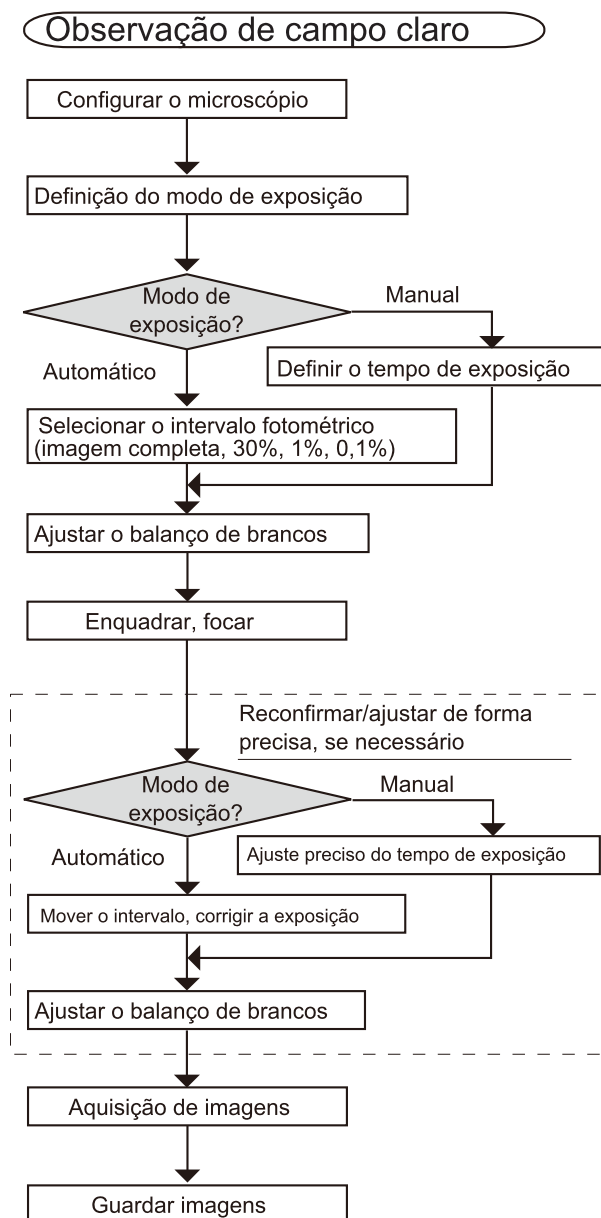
Observação de campo claro

Configurar o microscópio

Definição do modo de exposição

Modo de exposição?

Manual

Automático

Definir o tempo de exposição

Selecionar o intervalo fotométrico (imagem completa, 30%, 1%, 0,1%)

Ajustar o balanço de brancos

Enquadrar, focar

Reconfirmar/ajustar de forma precisa, se necessário

Modo de exposição?

Manual

Automático

Ajuste preciso do tempo de exposição

Mover o intervalo, corrigir a exposição

Ajustar o balanço de brancos

Aquisição de imagens

Guardar imagens